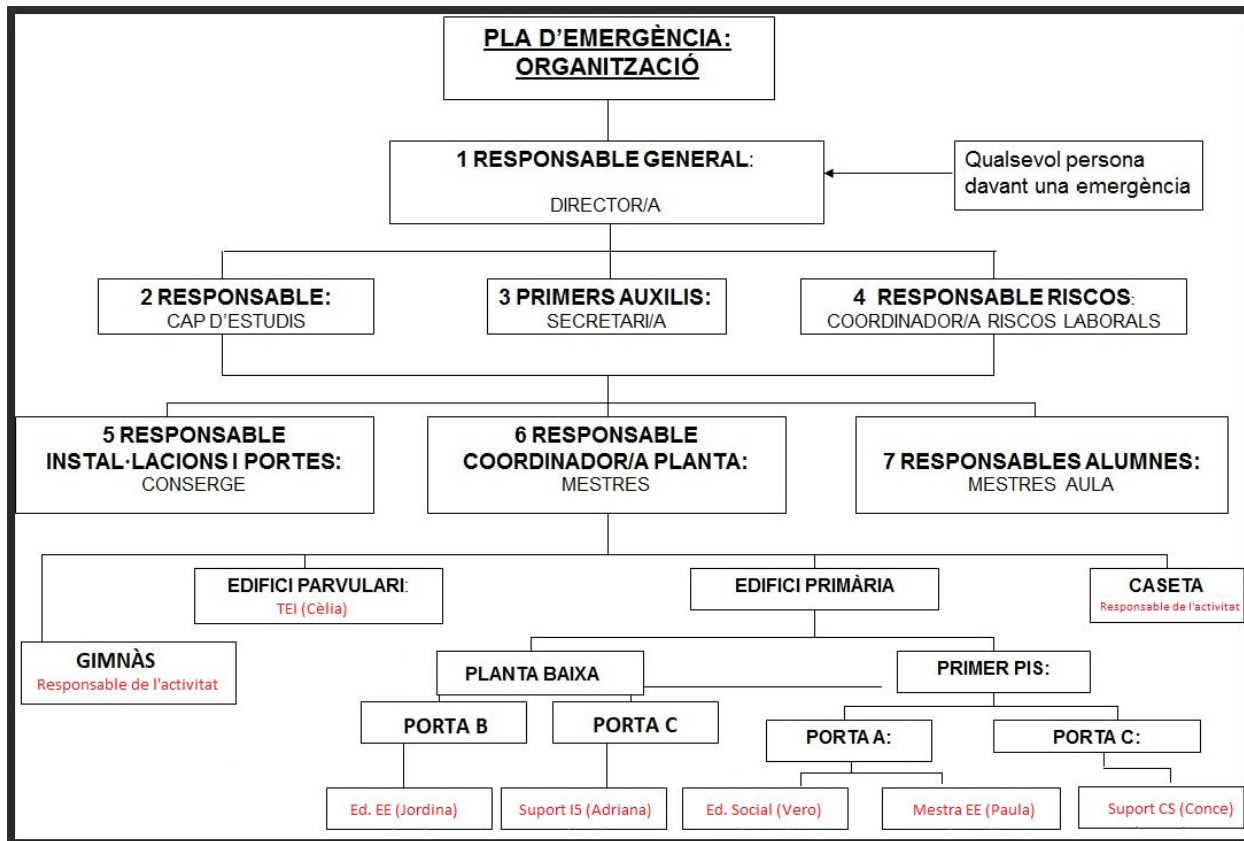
PLA D'EMERGÈNCIA:
ORGANITZACIÓ

1 RESPONSABLE GENERAL:
DIRECTOR/A

Qualsevol persona davant una emergència

2 RESPONSABLE:
CAP D'ESTUDIS

3 PRIMERS AUXILIS:
SECRETARI/A

4 RESPONSABLE RISCOS:
COORDINADOR/A RISCOS LABORALS

5 RESPONSABLE INSTAL·LACIONS I PORTES:
CONSERGE

6 RESPONSABLE COORDINADOR/A PLANTA:
MESTRES

7 RESPONSABLES ALUMNES:
MESTRES AULA

EDIFICI PARVULARI:
TEI (Cèlia)

EDIFICI PRIMÀRIA

CASETA
Responsable de l'activitat

GIMNÀS
Responsable de l'activitat

PLANTA BAIXA

PRIMER PIS:

PORTA B

PORTA C

PORTA A:

PORTA C:

Ed. EE (Jordina)

Suport I5 (Adriana)

Ed. Social (Vero)

Mestra EE (Paula)

Suport CS (Conce)